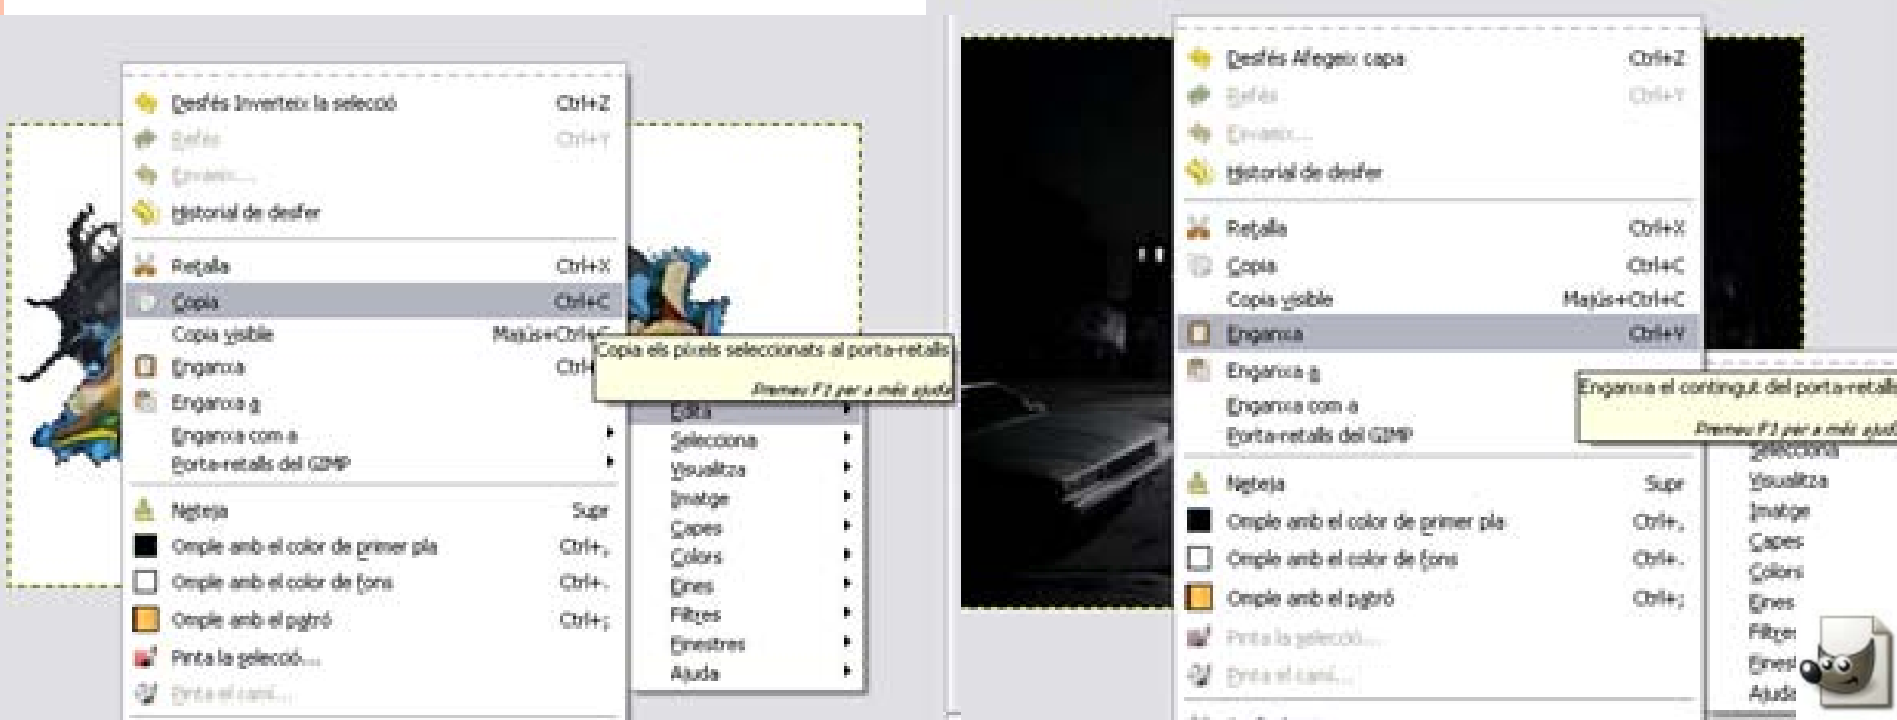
Desfés Inverteix la selecció Ctrl+Z
Refés Ctrl+Y
Envaeix...
Historial de desfer
Retalla Ctrl+X
Copia Ctrl+C
Copia visible Majús+Ctrl+C
Enganxa Ctrl+V
Enganxa a
Enganxa com a
Porta-retalls del GIMP
Neteja Supr
Omple amb el color de primer pla Ctrl+,
Omple amb el color de fons Ctrl+.
Omple amb el patró Ctrl+;
Pinta la selecció...
Pinta el camí...

Copia els píxels seleccionats al porta-retalls
Premeu F1 per a més ajuda

Edita
Selecciona
Visualitza
Imatge
Capes
Colors
Eines
Filtres
Finestres
Ajuda

Desfés Afegeix capa Ctrl+Z
Refés Ctrl+Y
Envaeix...
Historial de desfer
Retalla Ctrl+X
Copia Ctrl+C
Copia visible Majús+Ctrl+C
Enganxa Ctrl+V
Enganxa a
Enganxa com a
Porta-retalls del GIMP
Neteja Supr
Omple amb el color de primer pla Ctrl+,
Omple amb el color de fons Ctrl+.
Omple amb el patró Ctrl+;
Pinta la selecció...
Pinta el camí...

Enganxa el contingut del porta-retall
Premeu F1 per a més ajud

Selecciona
Visualitza
Imatge
Capes
Colors
Eines
Filtre
Finest
Ajuda